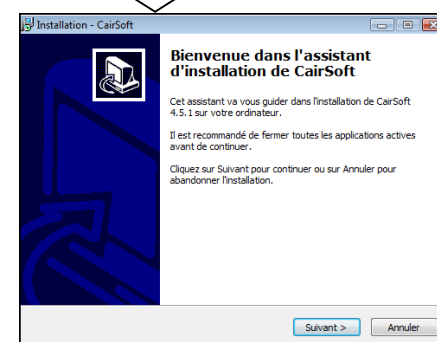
Installation - CairSoft

Bienvenue dans l'assistant d'installation de CairSoft

Cet assistant va vous guider dans l'installation de CairSoft 4.5.1 sur votre ordinateur.

Il est recommandé de fermer toutes les applications actives avant de continuer.

Cliquez sur Suivant pour continuer ou sur Annuler pour abandonner l'installation.

Suivant >

Annuler